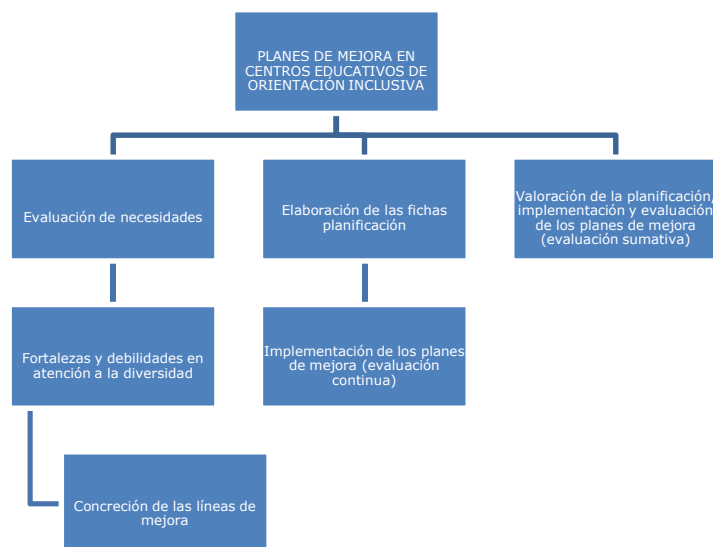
PLANES DE MEJORA EN CENTROS EDUCATIVOS DE ORIENTACIÓN INCLUSIVA

Evaluación de necesidades

Elaboración de las fichas planificación

Valoración de la planificación, implementación y evaluación de los planes de mejora (evaluación sumativa)

Fortalezas y debilidades en atención a la diversidad

Implementación de los planes de mejora (evaluación continua)

Concreción de las líneas de mejora